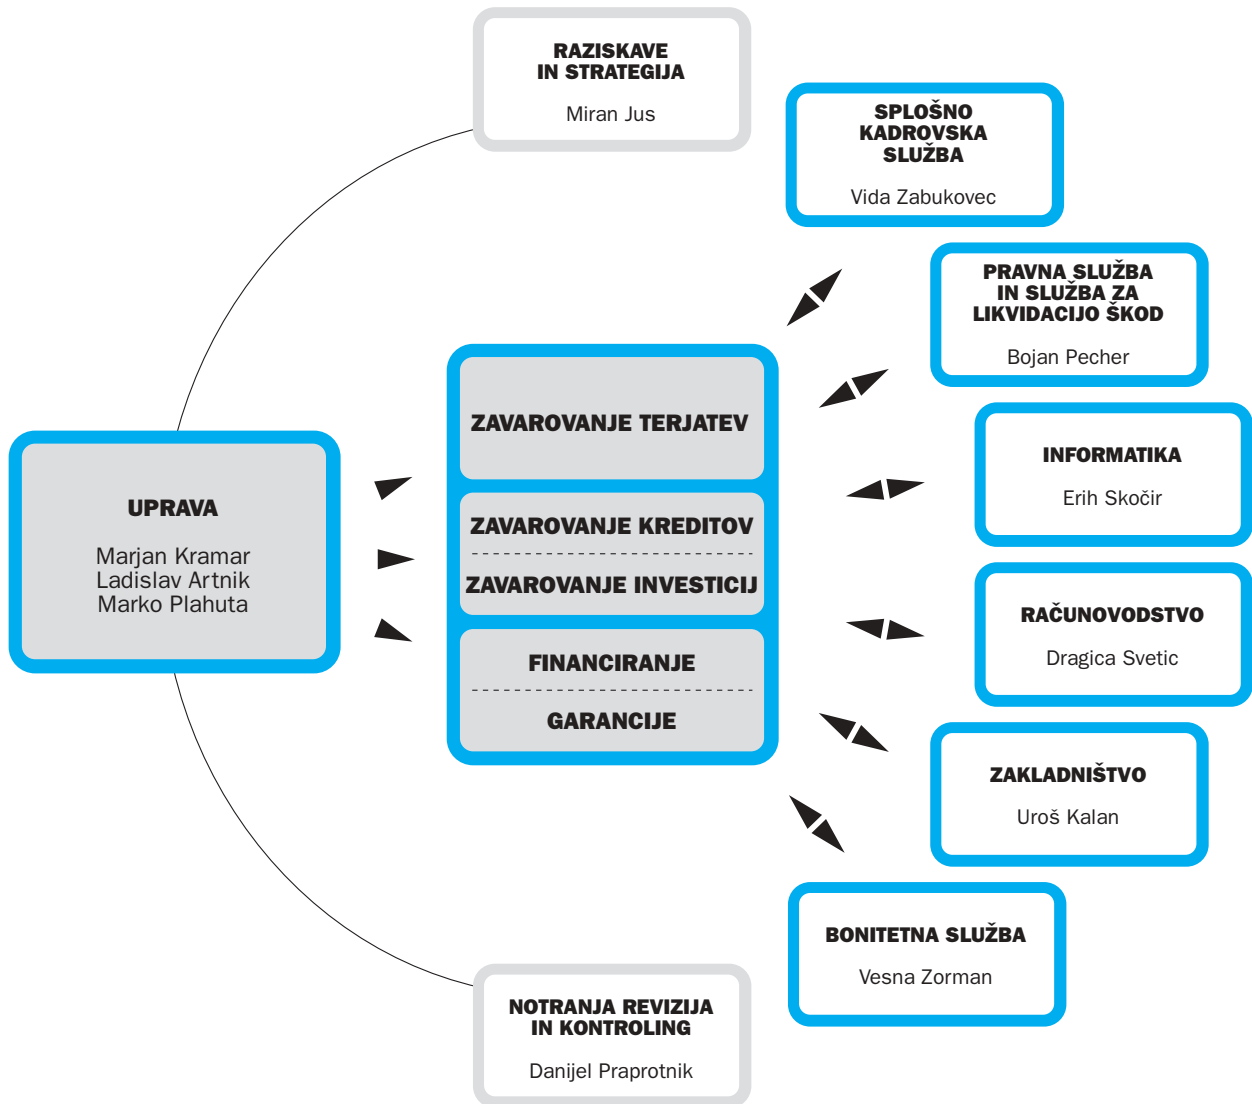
RAZISKAVE IN STRATEGIJA

Miran Jus

SPLOŠNO KADROVSKA SLUŽBA

Vida Zabukovec

PRAVNA SLUŽBA IN SLUŽBA ZA LIKVIDACIJO ŠKOD

Bojan Pecher

UPRAVA

Marjan Kramar
Ladislav Artnik
Marko Plahuta

ZAVAROVANJE TERJATEV

ZAVAROVANJE KREDITOV

ZAVAROVANJE INVESTICIJ

FINANCIRANJE

GARANCIJE

INFORMATIKA

Erih Skočir

RAČUNOVODSTVO

Dragica Svetic

ZAKLADNIŠTVO

Uroš Kalan

BONITETNA SLUŽBA

Vesna Zorman

NOTRANJA REVIZIJA IN KONTROLING

Danijel Praprotnik